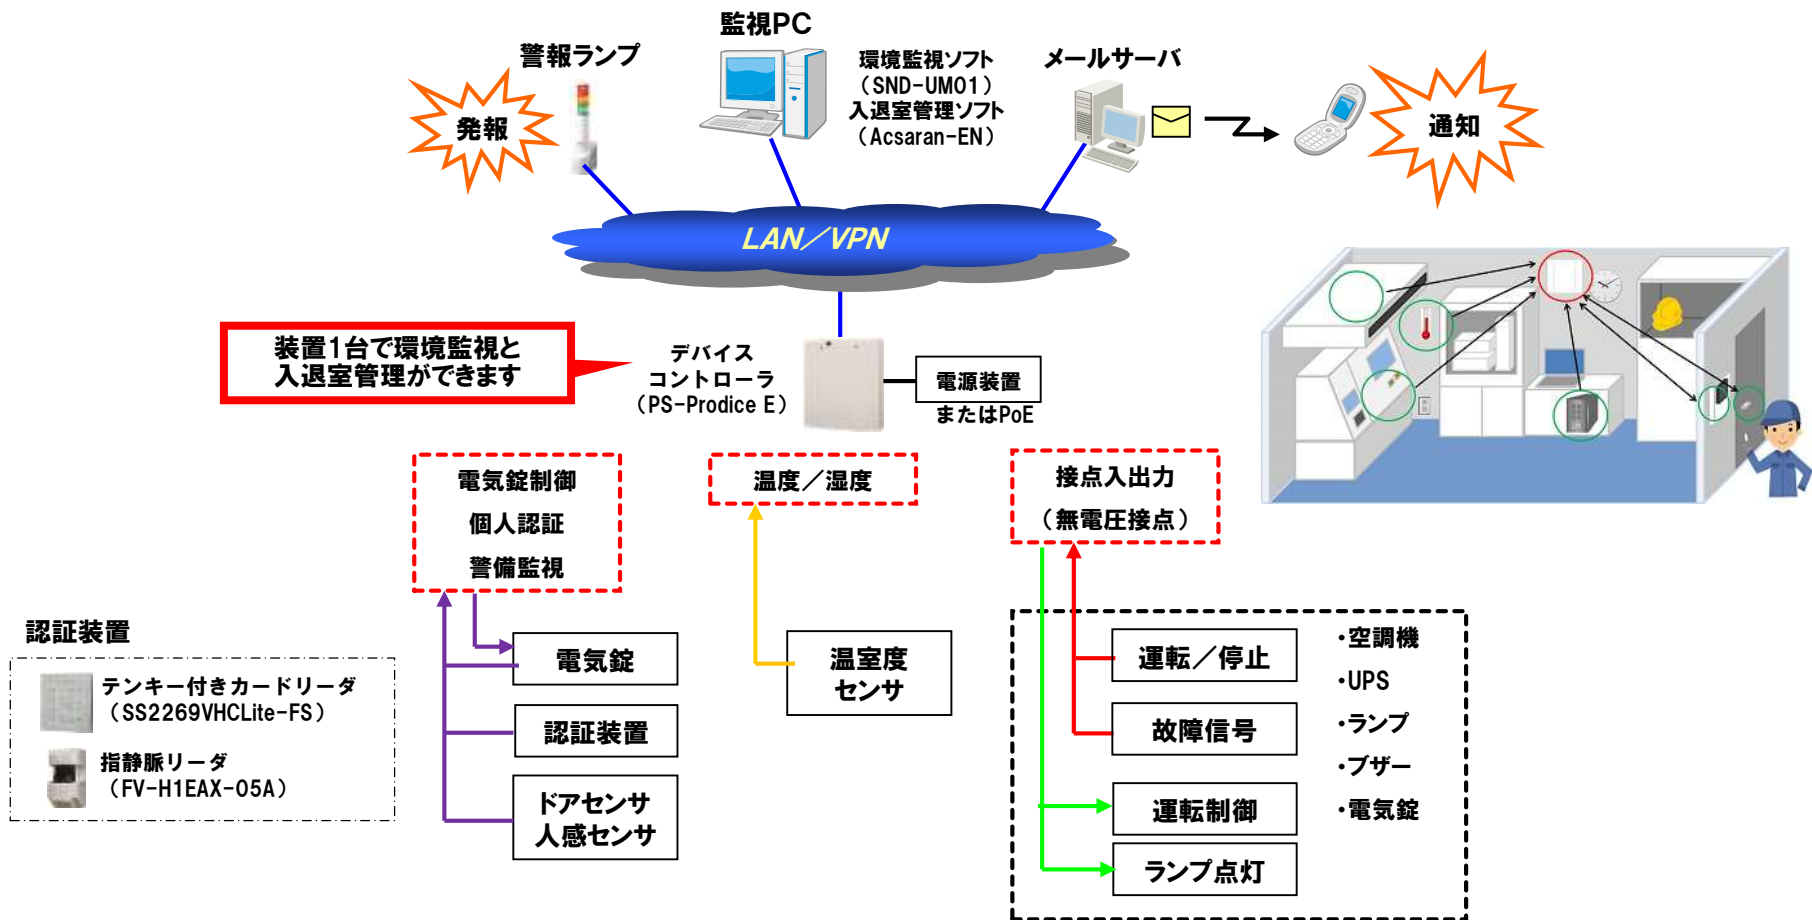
監視PC

警報ランプ

発報

環境監視ソフト
（SND-UM01）
入退室管理ソフト
（Acsaran-EN）

メールサーバ

通知

LAN／VPN

装置1台で環境監視と
入退室管理ができます

デバイス
コントローラ
（PS-Prodice E）

電源装置
またはPoE

電気錠制御
個人認証
警備監視

温度／湿度

接点入出力
（無電圧接点）

認証装置

テンキー付きカードリーダ
（SS2269VHCLite-FS）

指静脈リーダ
（FV-H1EAX-05A）

電気錠

認証装置

ドアセンサ
人感センサ

温湿度
センサ

運転／停止

故障信号

運転制御

ランプ点灯

・空調機
・UPS
・ランプ
・ブザー
・電気錠